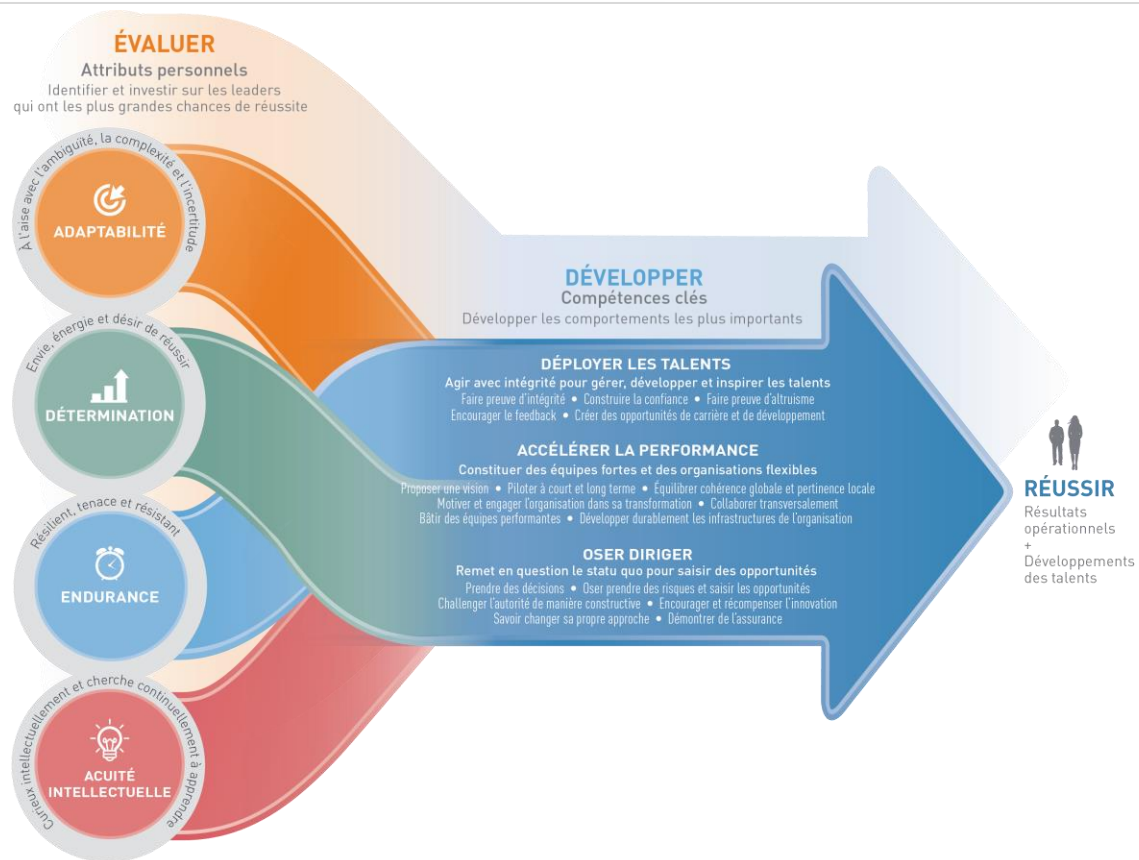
ÉVALUER
Attributs personnels
Identifier et investir sur les leaders qui ont les plus grandes chances de réussite

À l'aise avec l'ambiguïté, la complexité et l'incertitude
ADAPTABILITÉ

Envie, énergie et désir de réussir
DÉTERMINATION

Résilient, tenace et résistant
ENDURANCE

Curieux intellectuellement et cherche continuellement à apprendre
ACUITÉ INTELLECTUELLE

DÉVELOPPER
Compétences clés
Développer les comportements les plus importants

DÉPLOYER LES TALENTS
Agir avec intégrité pour gérer, développer et inspirer les talents
Faire preuve d'intégrité • Construire la confiance • Faire preuve d'altruisme
Encourager le feedback • Créer des opportunités de carrière et de développement

ACCÉLÉRER LA PERFORMANCE
Constituer des équipes fortes et des organisations flexibles
Proposer une vision • Piloter à court et long terme • Équilibrer cohérence globale et pertinence locale
Motiver et engager l'organisation dans sa transformation • Collaborer transversalement
Bâtir des équipes performantes • Développer durablement les infrastructures de l'organisation

OSER DIRIGER
Remet en question le statu quo pour saisir des opportunités
Prendre des décisions • Oser prendre des risques et saisir les opportunités
Challenger l'autorité de manière constructive • Encourager et récompenser l'innovation
Savoir changer sa propre approche • Démontrer de l'assurance

RÉUSSIR
Résultats opérationnels
+
Développements des talents